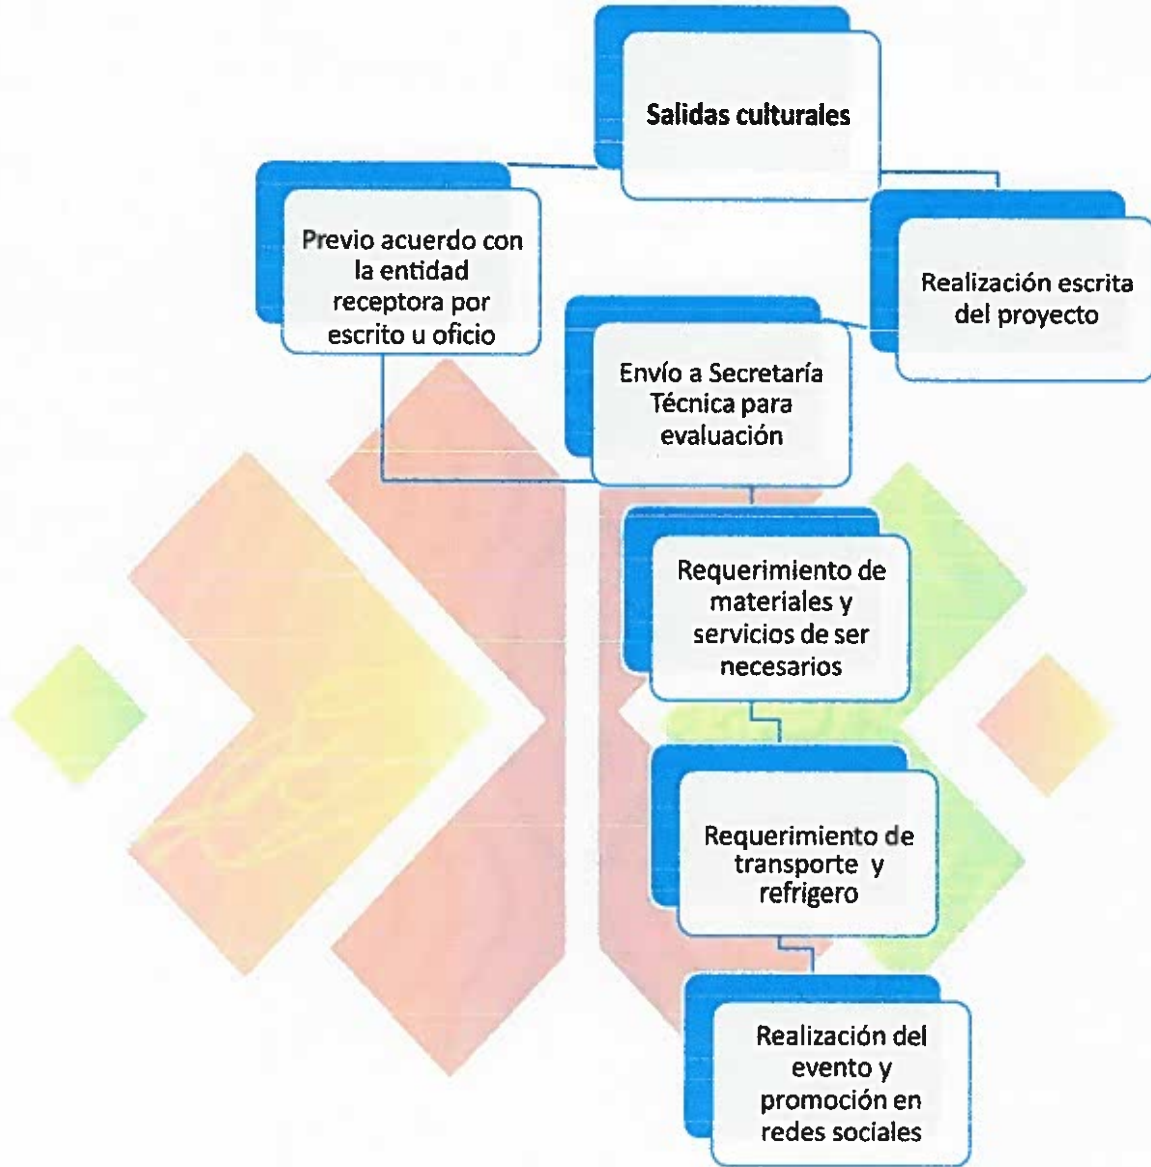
Salidas culturales

Previo acuerdo con la entidad receptora por escrito u oficio

Realización escrita del proyecto

Envío a Secretaría Técnica para evaluación

Requerimiento de materiales y servicios de ser necesarios

Requerimiento de transporte y refrigero

Realización del evento y promoción en redes sociales